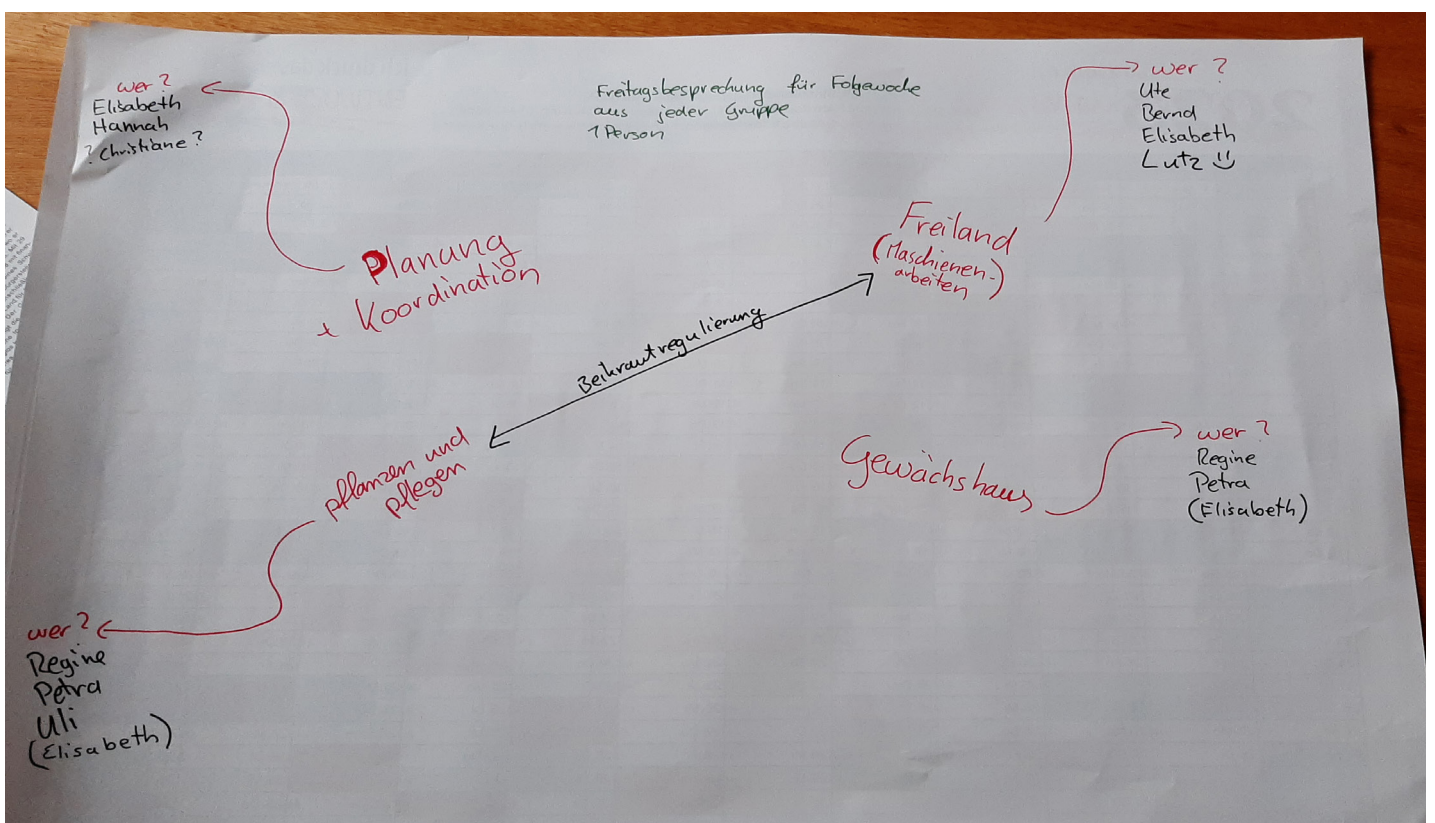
wer?
Elisabeth
Hannah
?Christiane?

Freitagsbesprechung für Folgewoche aus jeder Gruppe 1 Person

wer?
Ute
Bernd
Elisabeth
Lutz :)

Planung + Koordination

Freiland (Maschienen-arbeiten)

Beikrautregulierung

pflanzen und pflegen

Gewächshaus

wer?
Regine
Petra
(Elisabeth)

wer?
Regine
Petra
Uli
(Elisabeth)